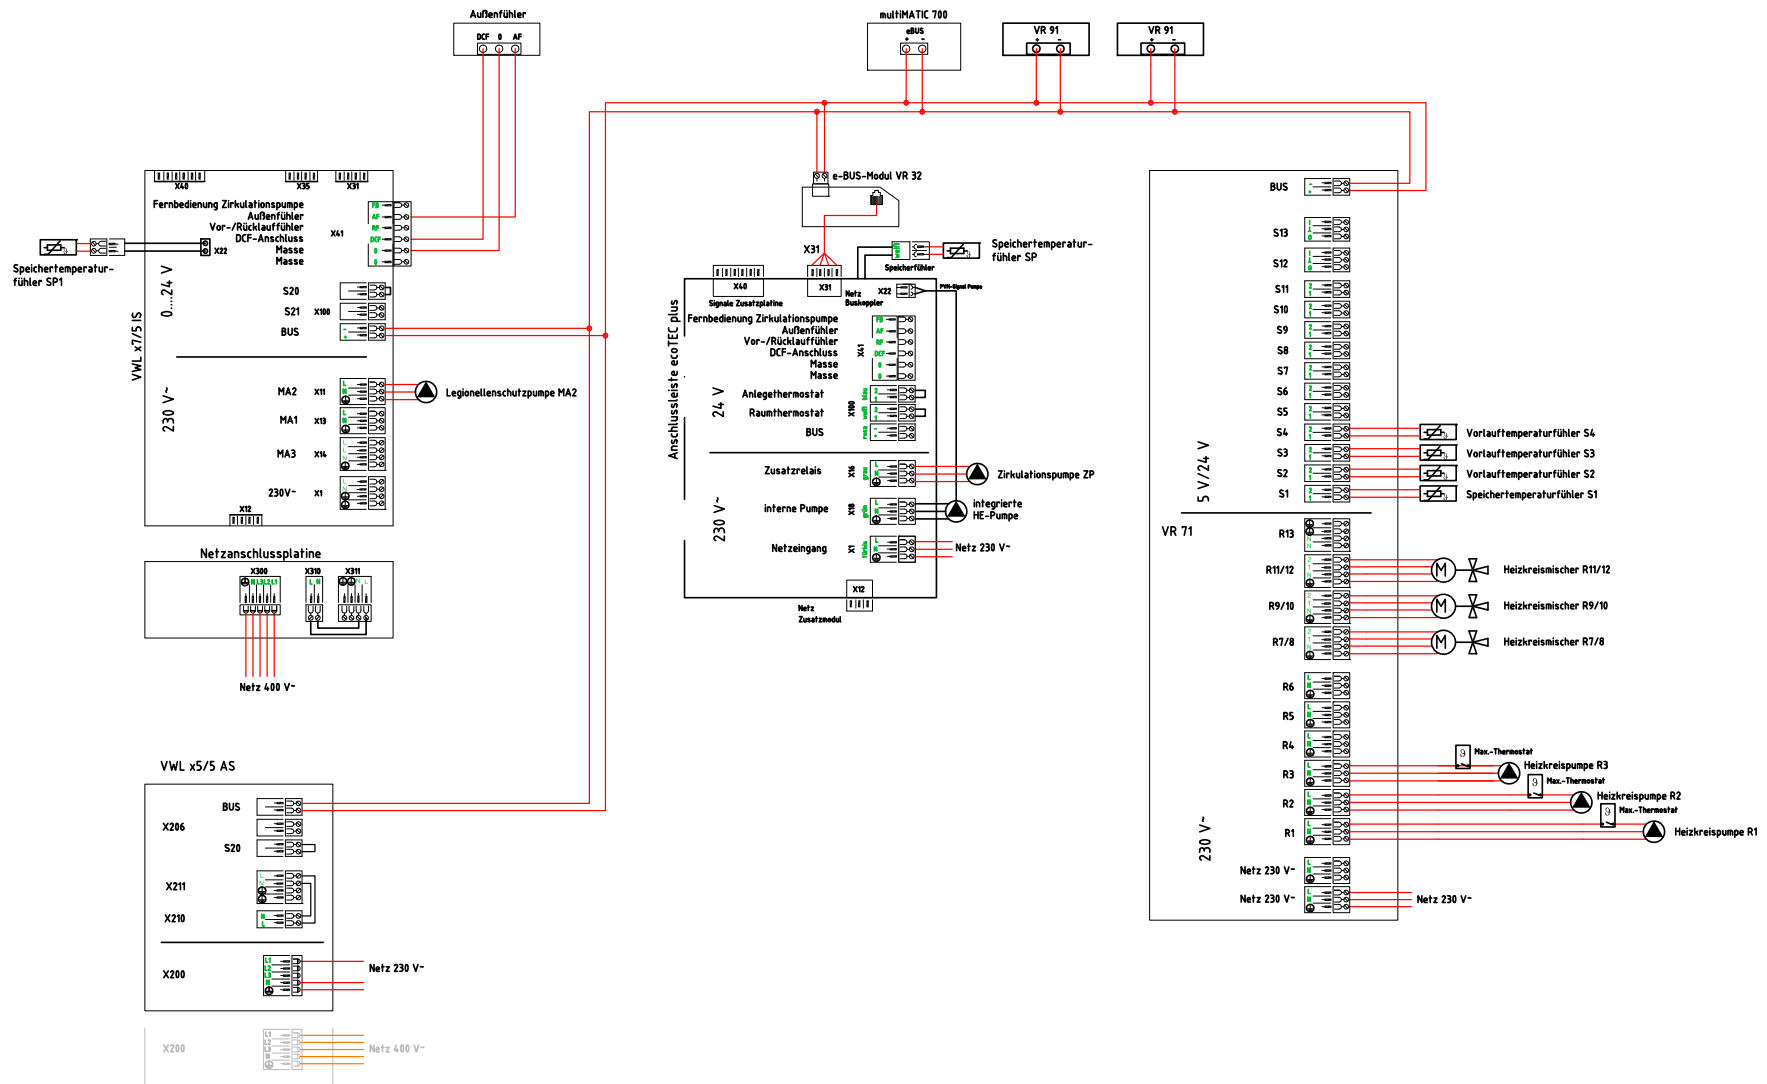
Außenfühler
DCF 0 AF

multiMATIC 700
eBUS
+ -

VR 91
+ -

VR 91
+ -

X40 X35 X31
Fernbedienung Zirkulationspumpe
Außenfühler
Vor-/Rücklauffühler
DCF-Anschluss
Masse
Masse
X41
FB
AF
VF
DCF
0
0
X22
Speichertemperatur-fühler SP1
0...24 V
S20
S21
BUS
X100
VWL x7/5 IS
230 V~
MA2
MA1
MA3
230V~
X11
X13
X14
X1
Legionellenschutzpumpe MA2
X12

Netzanschlussplatine
X300
X310
X311
Netz 400 V~

e-BUS-Modul VR 32
X31
Speicherfühler
Speichertemperatur-fühler SP
X40
Signale Zusatzplatine
X31
Netz Buskoppler
X22
PWM-Signal Pumpe
Anschlussleiste ecoTEC plus
Fernbedienung Zirkulationspumpe
Außenfühler
Vor-/Rücklauffühler
DCF-Anschluss
Masse
Masse
X41
24 V
Anlegethermostat
Raumthermostat
BUS
X100
230 V~
Zusatzrelais
X16
Zirkulationspumpe ZP
interne Pumpe
X18
integrierte HE-Pumpe
Netzeingang
X1
Netz 230 V~
X12
Netz Zusatzmodul

BUS
S13
S12
S11
S10
S9
S8
S7
S6
S5
S4
S3
S2
S1
5 V/24 V
Vorlauftemperaturfühler S4
Vorlauftemperaturfühler S3
Vorlauftemperaturfühler S2
Speichertemperaturfühler S1
VR 71
R13
R11/12
R9/10
R7/8
Heizkreismischer R11/12
Heizkreismischer R9/10
Heizkreismischer R7/8
R6
R5
R4
R3
R2
R1
230 V~
Max.-Thermostat
Heizkreispumpe R3
Max.-Thermostat
Heizkreispumpe R2
Max.-Thermostat
Heizkreispumpe R1
Netz 230 V~
Netz 230 V~
Netz 230 V~

VWL x5/5 AS
BUS
X206
S20
X211
X210
X200
Netz 230 V~
X200
Netz 400 V~